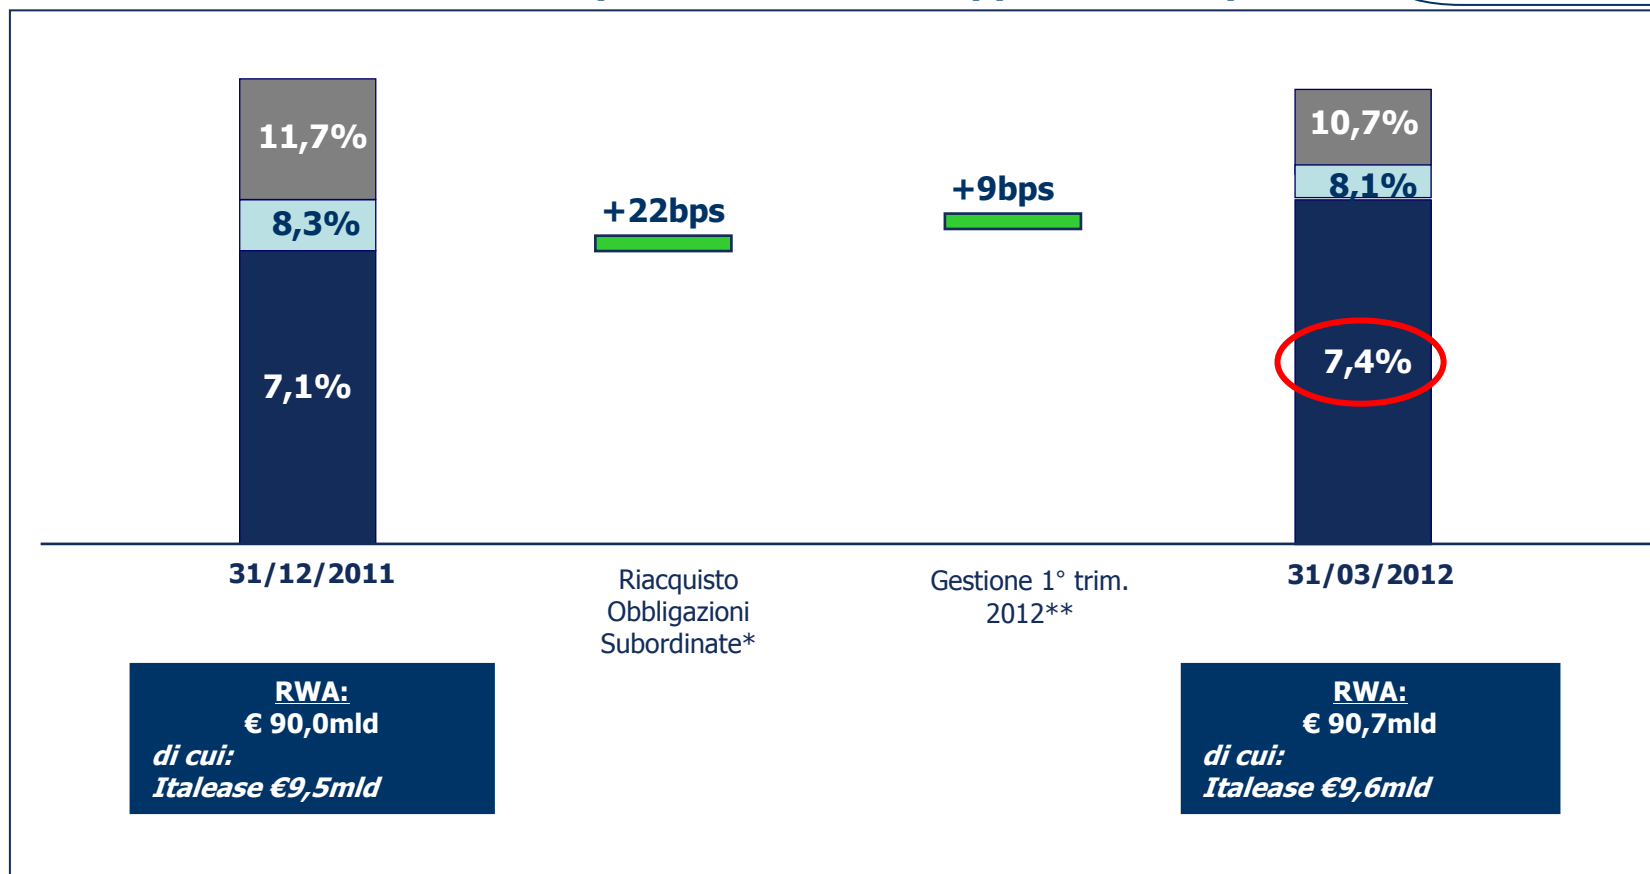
11,7%

8,3%

7,1%

+22bps

+9bps

10,7%

8,1%

7,4%

31/12/2011

Riacquisto Obbligazioni Subordinate*

Gestione 1° trim. 2012**

31/03/2012

RWA:
€ 90,0mld
di cui:
Italease €9,5mld

RWA:
€ 90,7mld
di cui:
Italease €9,6mld